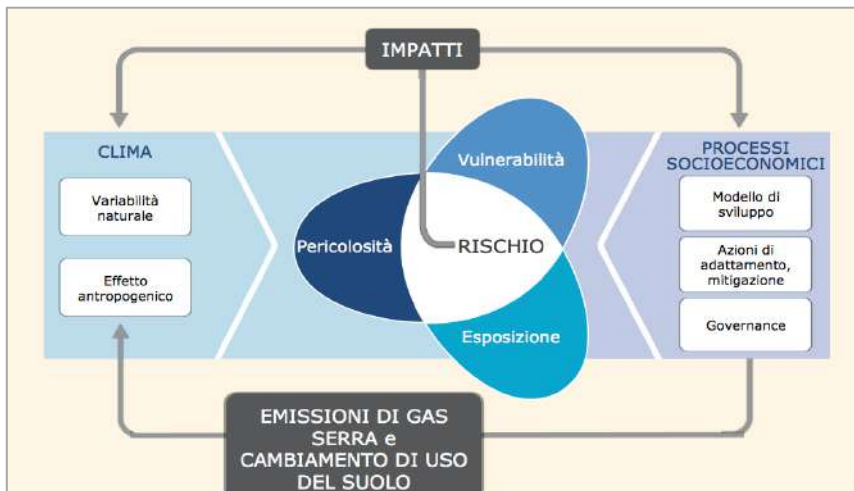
IMPATTI

CLIMA

Variabilità naturale

Effetto antropogenico

Vulnerabilità

Pericolosità

RISCHIO

Esposizione

PROCESSI SOCIOECONOMICI

Modello di sviluppo

Azioni di adattamento, mitigazione

Governance

EMISSIONI DI GAS SERRA e CAMBIAMENTO DI USO DEL SUOLO